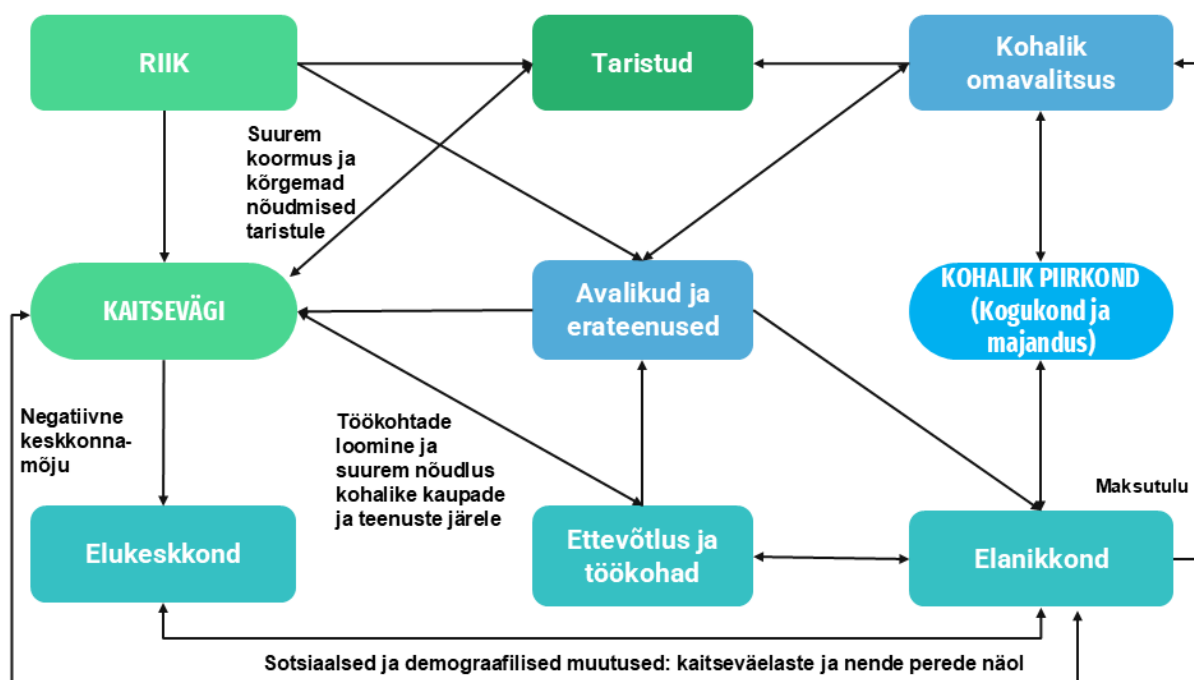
RIIK

Taristud

Kohalik omavalitsus

Suurem koormus ja kõrgemad nõudmised taristule

KAITSEVÄGI

Avalikud ja erateenused

KOHALIK PIIRKOND (Kogukond ja majandus)

Negatiivne keskkonnamõju

Töökohtade loomine ja suurem nõudlus kohalike kaupade ja teenuste järele

Maksutulu

Elukeskkond

Ettevõtlus ja töökohad

Elanikkond

Sotsiaalsed ja demograafilised muutused: kaitseväelaste ja nende perede näol